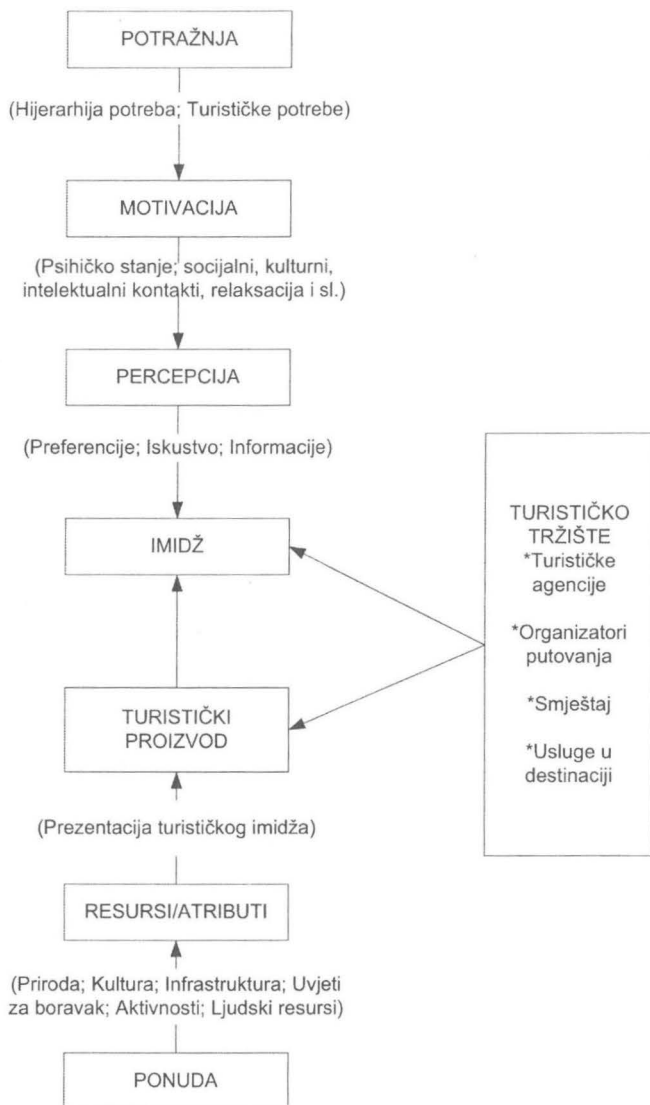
POTRAŽNJA

(Hijerarhija potreba; Turističke potrebe)

MOTIVACIJA

(Psihičko stanje; socijalni, kulturni, intelektualni kontakti, relaksacija i sl.)

PERCEPCIJA

(Preferencije; Iskustvo; Informacije)

IMIDŽ

TURISTIČKO TRŽIŠTE
*Turističke agencije

*Organizatori putovanja

*Smještaj

*Usluge u destinaciji

TURISTIČKI PROIZVOD

(Prezentacija turističkog imidža)

RESURSI/ATRIBUTI

(Priroda; Kultura; Infrastruktura; Uvjeti za boravak; Aktivnosti; Ljudski resursi)

PONUDA